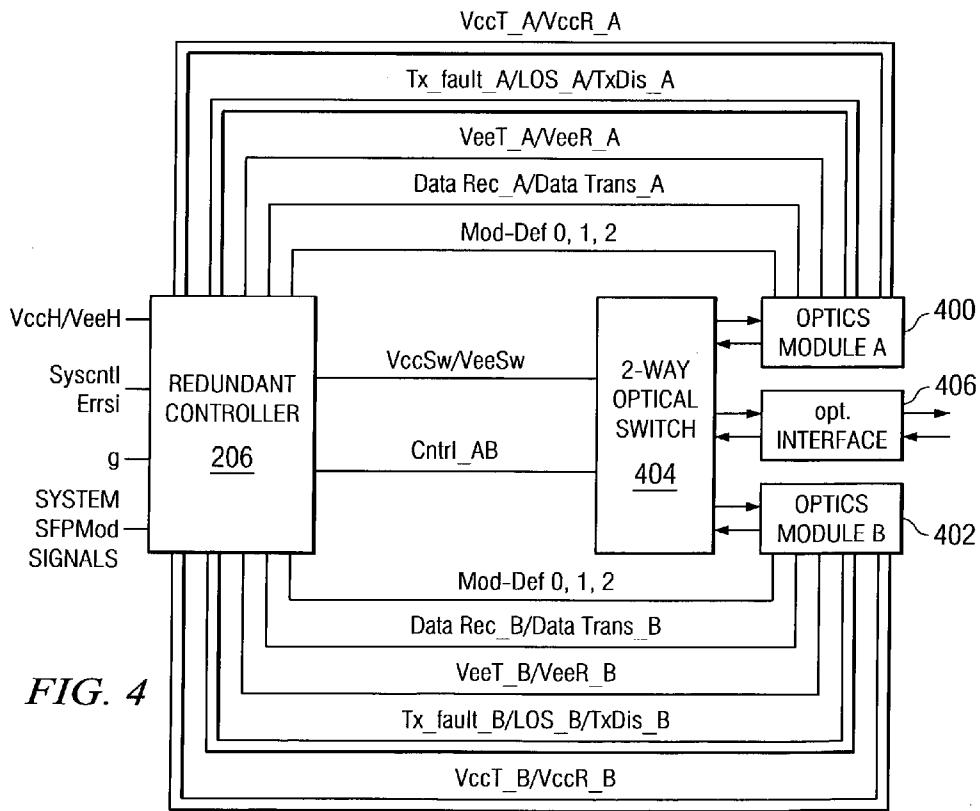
VccT_A/VccR_A

Tx_fault_A/LOS_A/TxDis_A

VeeT_A/VeeR_A

Data Rec_A/Data Trans_A

Mod-Def 0, 1, 2

VccH/VeeH

Syscntl
Errsi

g

SYSTEM
SFPMod
SIGNALS

REDUNDANT
CONTROLLER
206

VccSw/VeeSw

Cntrl_AB

2-WAY
OPTICAL
SWITCH
404

OPTICS
MODULE A

400

opt.
INTERFACE

406

OPTICS
MODULE B

402

Mod-Def 0, 1, 2

Data Rec_B/Data Trans_B

VeeT_B/VeeR_B

FIG. 4

Tx_fault_B/LOS_B/TxDis_B

VccT_B/VccR_B